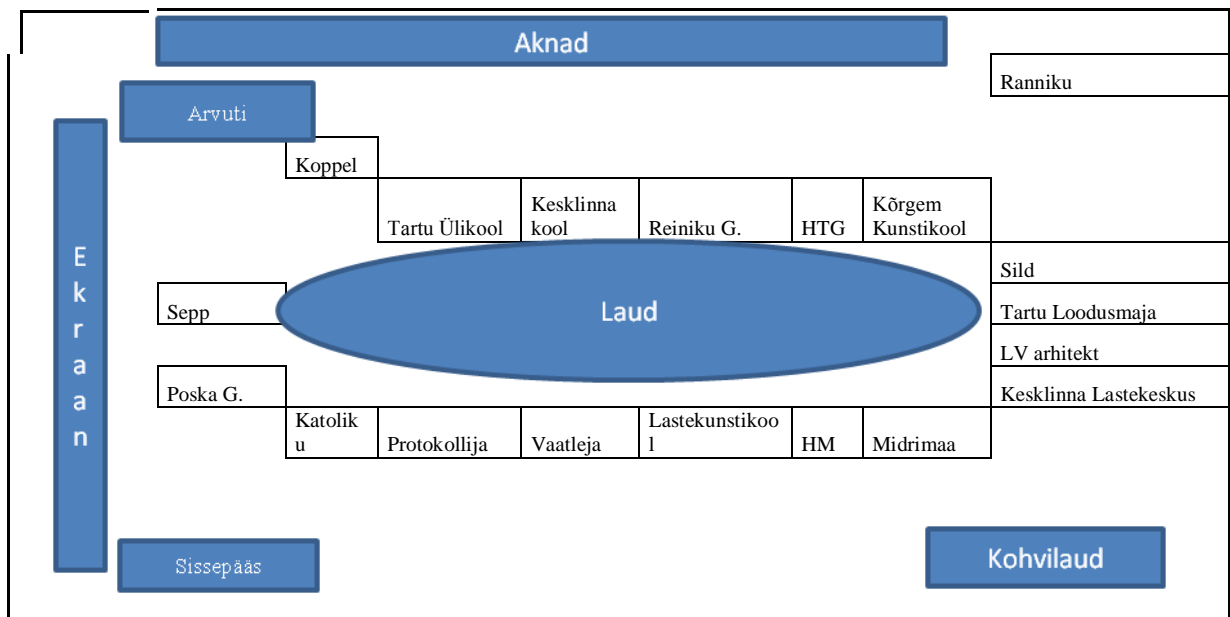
Aknad

Ranniku

Arvuti

Koppel

Tartu Ülikool

Kesklinna kool

Reiniku G.

HTG

Kõrgem Kunstikool

Ekraan

Sild

Sepp

Laud

Tartu Loodusmaja

LV arhitekt

Poska G.

Kesklinna Lastekeskus

Katoliku

Protokollija

Vaatleja

Lastekunstikool

HM

Midrimaa

Sissepääs

Kohvilaud